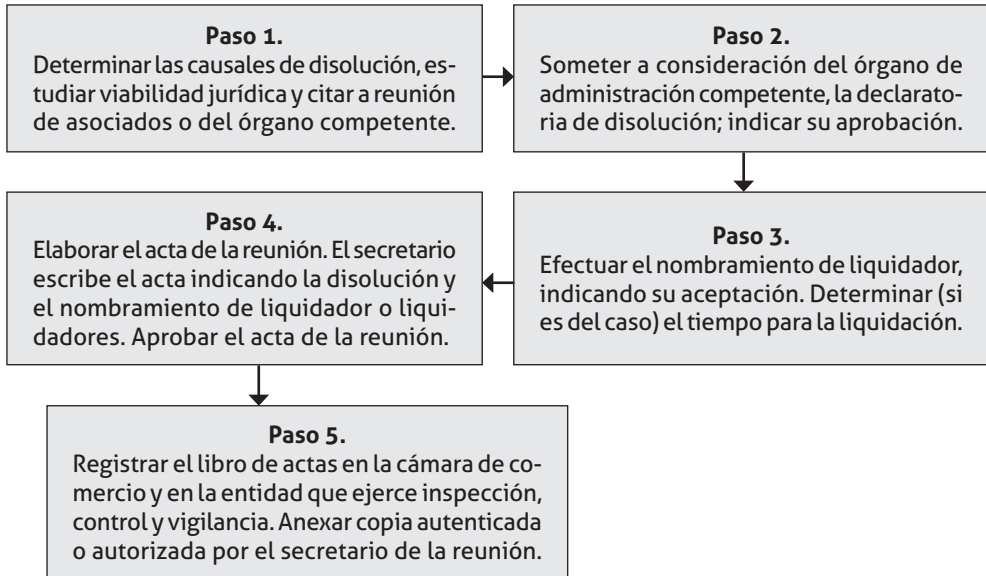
**Paso 1.**
Determinar las causales de disolución, estudiar viabilidad jurídica y citar a reunión de asociados o del órgano competente.

**Paso 2.**
Someter a consideración del órgano de administración competente, la declaratoria de disolución; indicar su aprobación.

**Paso 3.**
Efectuar el nombramiento de liquidador, indicando su aceptación. Determinar (si es del caso) el tiempo para la liquidación.

**Paso 4.**
Elaborar el acta de la reunión. El secretario escribe el acta indicando la disolución y el nombramiento de liquidador o liquidadores. Aprobar el acta de la reunión.

**Paso 5.**
Registrar el libro de actas en la cámara de comercio y en la entidad que ejerce inspección, control y vigilancia. Anexar copia autenticada o autorizada por el secretario de la reunión.